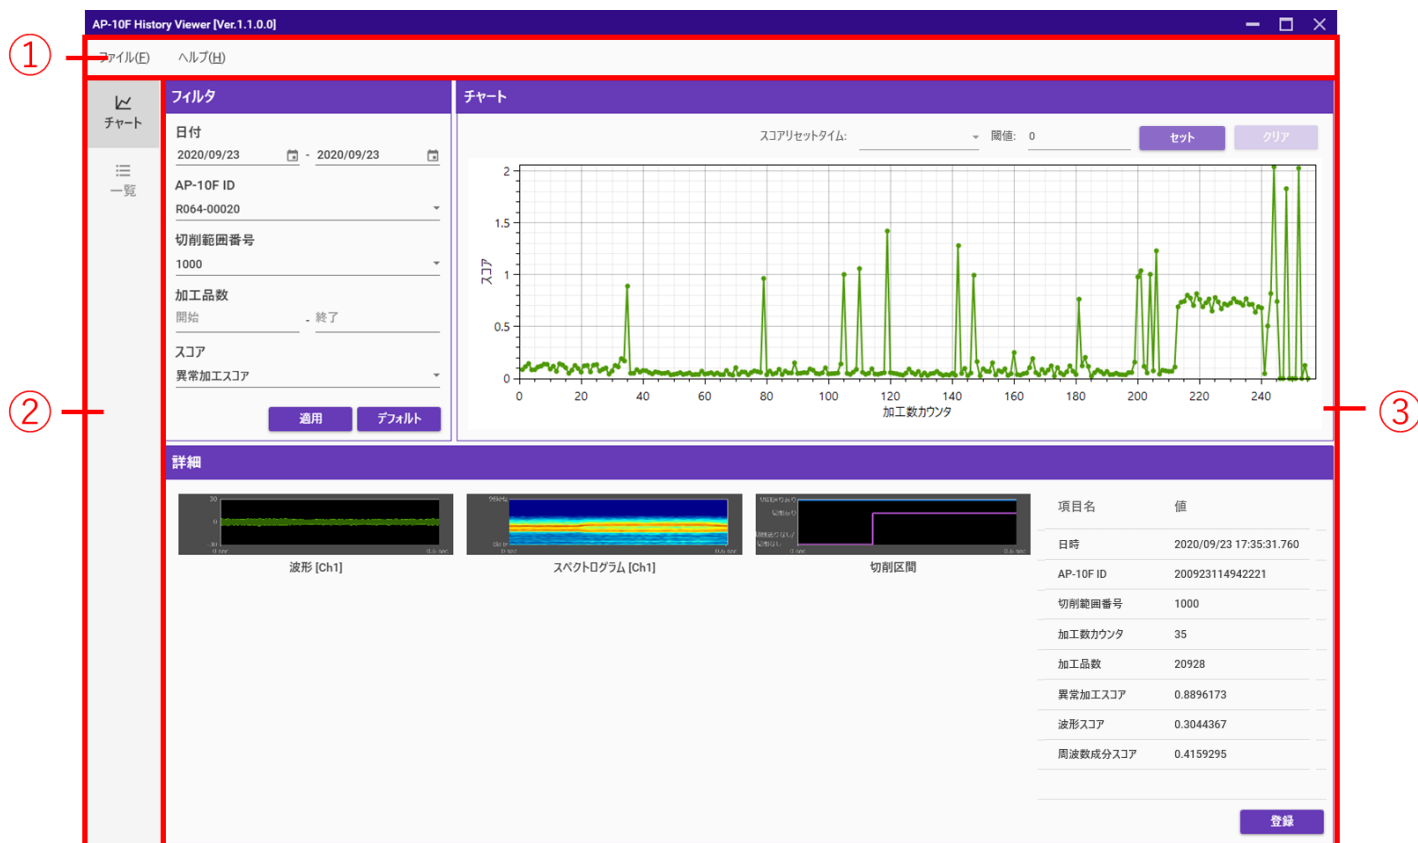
AP-10F History Viewer [Ver.1.1.0.0]

①

ファイル(F) ヘルプ(H)

②

チャート

一覧

フィルタ

日付
2020/09/23 - 2020/09/23

AP-10F ID
R064-00020

切削範囲番号
1000

加工品数
開始 - 終了

スコア
異常加工スコア

適用 デフォルト

チャート

スコアリセットタイム: 閾値: 0 セット クリア

③

| 2
1.5
1
0.5
0

スコア

0 20 40 60 80 100 120 140 160 180 200 220 240
加工数カウンタ

詳細

波形 [Ch1]

スペクトログラム [Ch1]

切削区間

| 項目名 | 値 |
|---|---|
| 日時 | 2020/09/23 17:35:31.760 |
| AP-10F ID | 200923114942221 |
| 切削範囲番号 | 1000 |
| 加工数カウンタ | 35 |
| 加工品数 | 20928 |
| 異常加工スコア | 0.8896173 |
| 波形スコア | 0.3044367 |
| 周波数成分スコア | 0.4159295 |

登録